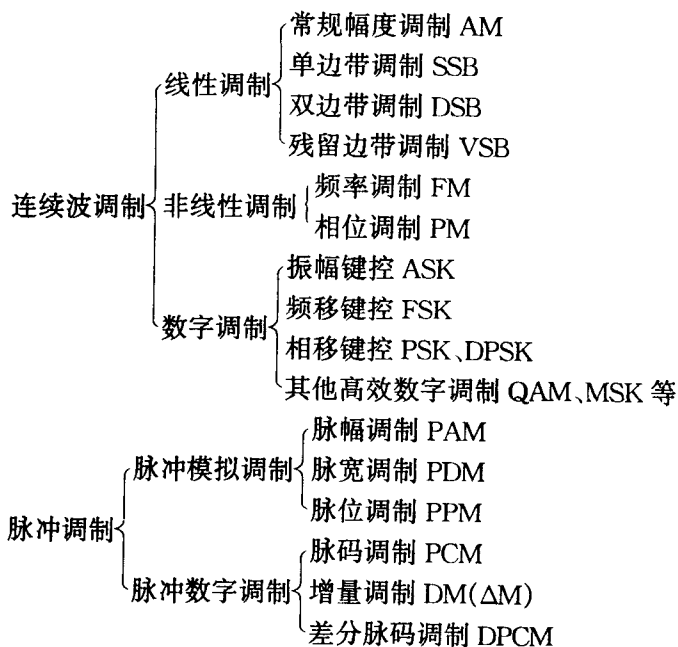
连续波调制
线性调制
常规幅度调制 AM
单边带调制 SSB
双边带调制 DSB
残留边带调制 VSB
非线性调制
频率调制 FM
相位调制 PM
数字调制
振幅键控 ASK
频移键控 FSK
相移键控 PSK、DPSK
其他高效数字调制 QAM、MSK 等

脉冲调制
脉冲模拟调制
脉幅调制 PAM
脉宽调制 PDM
脉位调制 PPM
脉冲数字调制
脉码调制 PCM
增量调制 DM($\Delta$M)
差分脉码调制 DPCM